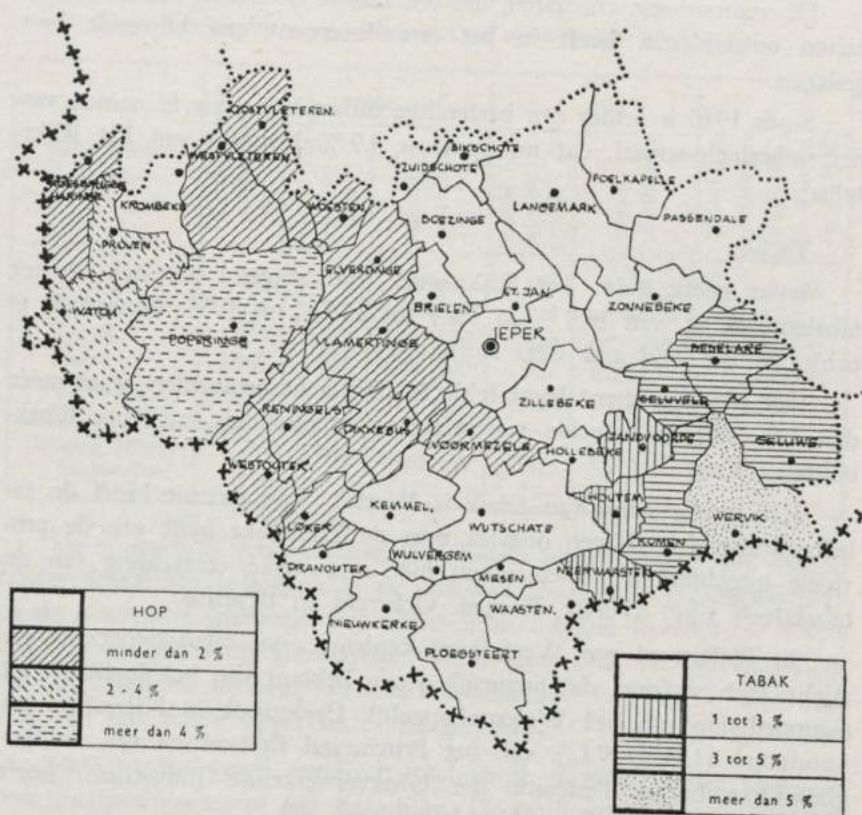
OOSTVLETEREN
WESTVLETEREN
BIKSCHOTE
ZUIDSCHOTE
POELKAPELLE
LANGEMARK
PASSENDALE
KROMBEKE
WOESTEN
BOEZINGE
PROVEN
ELVERDINGE
ST. JAN
BRIELEN
ZONNEBEKE
WATOU
POPERINGE
VLAMERTINGE
IEPER
BEDELARE
GELUVELD
ZILLEBEKE
GELUWE
RENINGELST
DIKKEBUS
VOORMEZELE
HOLLEBEKE
ZANDVOORDE
WESTOUTER
HOUTEM
WERVIK
KEMMEL
WIJTSCHATE
LOKER
KOMEN
DRANOUTER
WULVERGEM
NEERWAASTEN
MESEN
WAASTEN
NIEUWKERKE
PLOEGSTEERT

| | HOP |
|---|---|
| | minder dan 2 % |
| | 2 - 4 % |
| | meer dan 4 % |

| | TABAK |
|---|---|
| | 1 tot 3 % |
| | 3 tot 5 % |
| | meer dan 5 % |